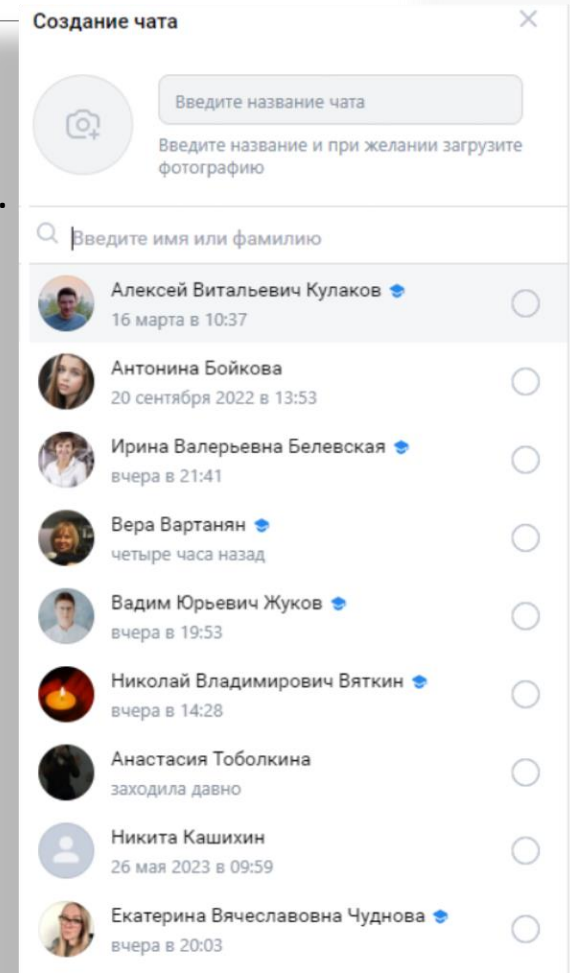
Создание чата

Введите название чата

Введите название и при желании загрузите фотографию

Введите имя или фамилию

Алексей Витальевич Кулаков
16 марта в 10:37

Антонина Бойкова
20 сентября 2022 в 13:53

Ирина Валерьевна Белевская
вчера в 21:41

Вера Вартанян
четыре часа назад

Вадим Юрьевич Жуков
вчера в 19:53

Николай Владимирович Вяткин
вчера в 14:28

Анастасия Тоболкина
заходила давно

Никита Кашихин
26 мая 2023 в 09:59

Екатерина Вячеславовна Чуднова
вчера в 20:03